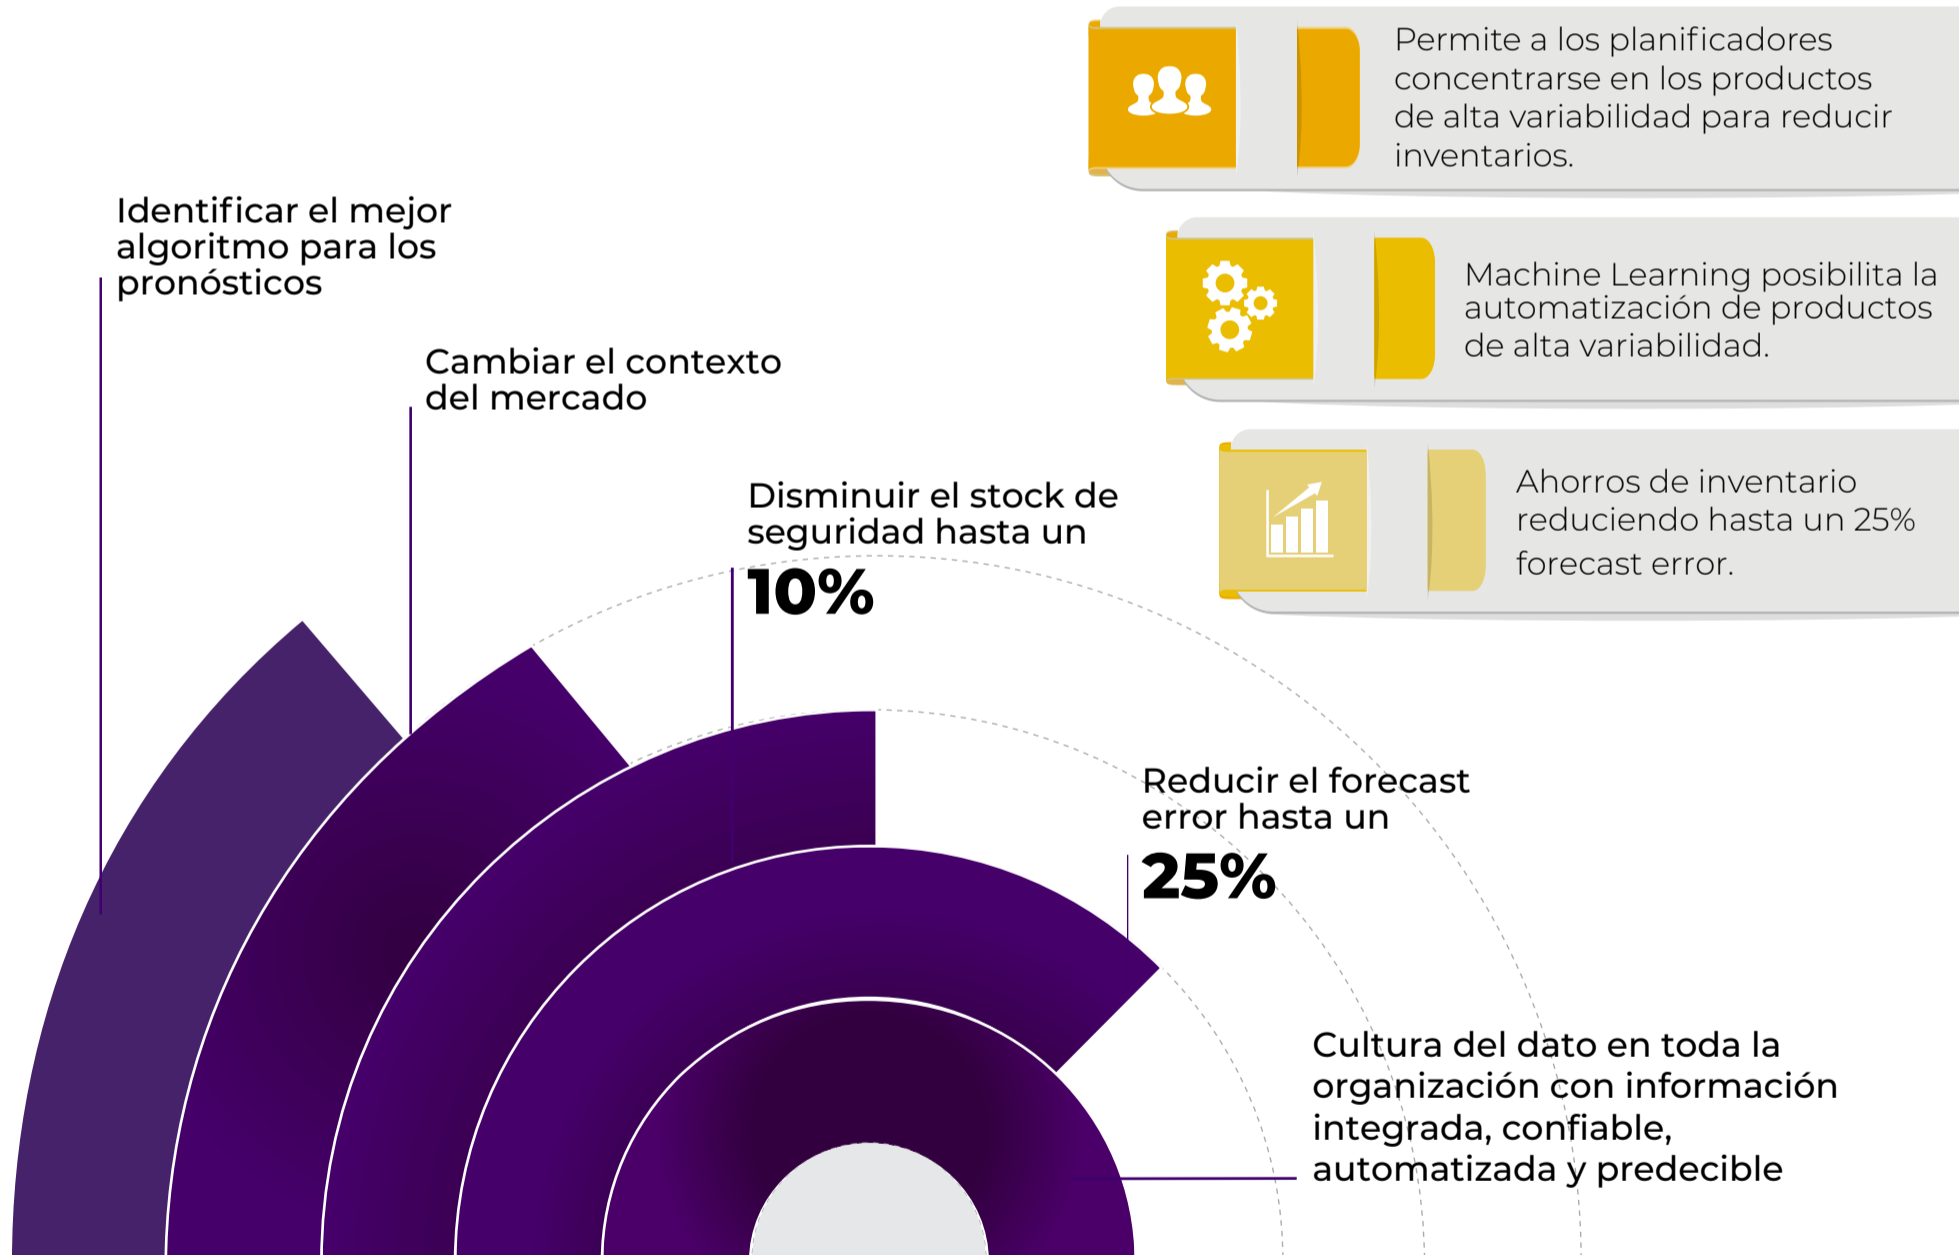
Permite a los planificadores concentrarse en los productos de alta variabilidad para reducir inventarios.

Machine Learning posibilita la automatización de productos de alta variabilidad.

Ahorros de inventario reduciendo hasta un 25% forecast error.

Identificar el mejor algoritmo para los pronósticos

Cambiar el contexto del mercado

Disminuir el stock de seguridad hasta un
10%

Reducir el forecast error hasta un
25%

Cultura del dato en toda la organización con información integrada, confiable, automatizada y predecible